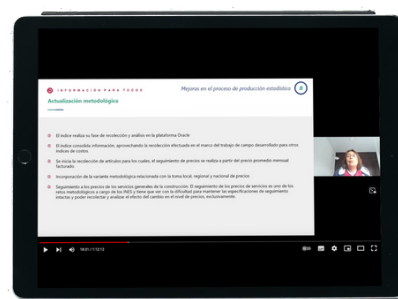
INFORMACIÓN PARA TODOS

Mejoras en el proceso de producción estadística

Actualización metodológica

El índice realiza su fase de recolección y análisis en la plataforma Oracle

El índice consolida información, aprovechando la recolección efectuada en el marco del trabajo de campo desarrollado para otros índices de costos.

Se inicia la recolección de artículos para los cuales, el seguimiento de precios se realiza a partir del precio promedio mensual facturado.

Incorporación de la variante metodológica relacionada con la toma local, regional y nacional de precios

Seguimiento a los precios de los servicios generales de la construcción. El seguimiento de los precios de servicios es uno de los retos metodológicos a cargo de los INES y tiene que ver con la dificultad para mantener las especificaciones de seguimiento intactas y poder recolectar y analizar el efecto del cambio en el nivel de precios, exclusivamente.

18:01 / 1:12:13